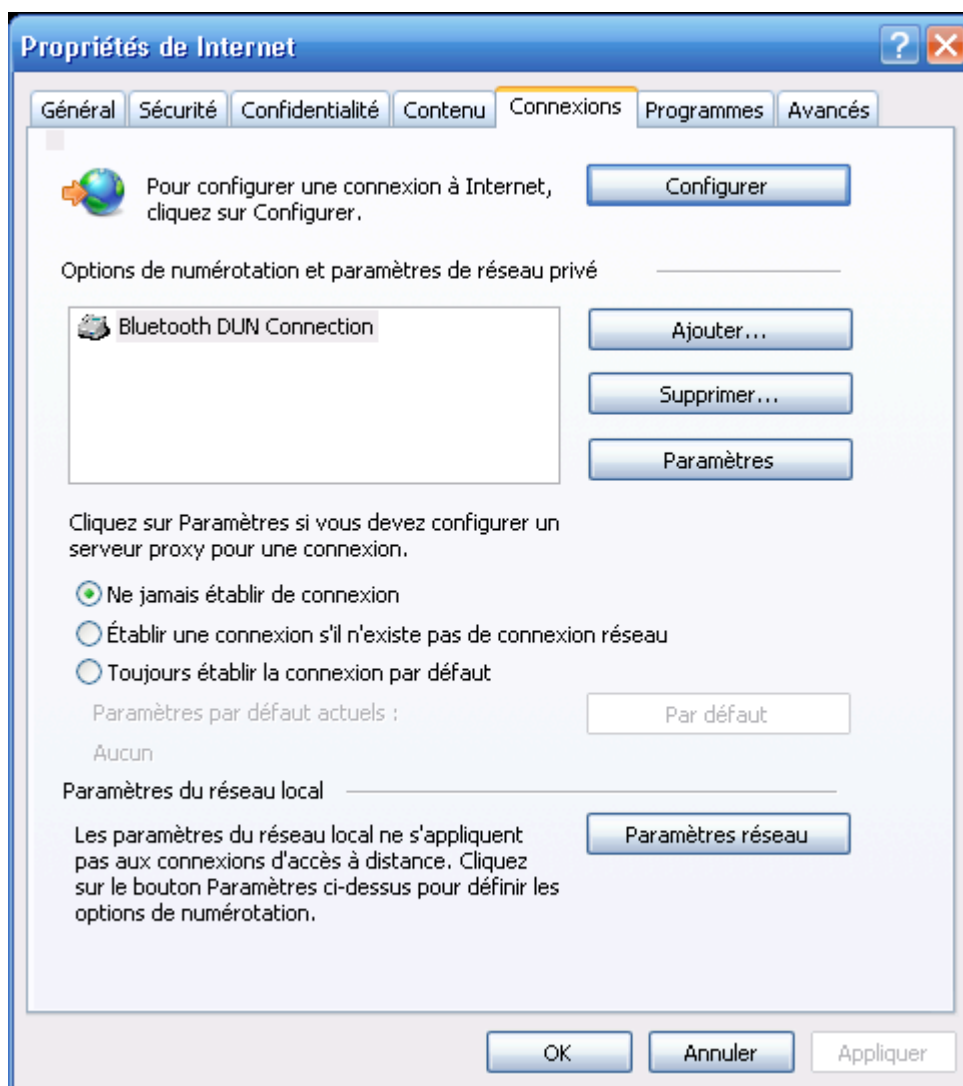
Propriétés de Internet

Général | Sécurité | Confidentialité | Contenu | Connexions | Programmes | Avancés

Pour configurer une connexion à Internet, cliquez sur Configurer.

Configurer

Options de numérotation et paramètres de réseau privé

Bluetooth DUN Connection

Ajouter...

Supprimer...

Paramètres

Cliquez sur Paramètres si vous devez configurer un serveur proxy pour une connexion.

Ne jamais établir de connexion

Établir une connexion s'il n'existe pas de connexion réseau

Toujours établir la connexion par défaut

Paramètres par défaut actuels :

Par défaut

Aucun

Paramètres du réseau local

Les paramètres du réseau local ne s'appliquent pas aux connexions d'accès à distance. Cliquez sur le bouton Paramètres ci-dessus pour définir les options de numérotation.

Paramètres réseau

OK

Annuler

Appliquer